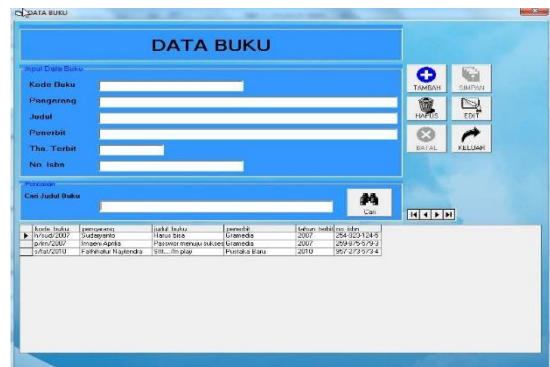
DATA BUKU

DATA BUKU

Input Data Buku

Kode Buku

Pengarang

Judul

Penerbit

Thn. Terbit

No. Isbn

TAMBAH

SIMPAN

HAPUS

EDIT

BATAL

KELUAR

Pencarian

Cari Judul Buku

Cari

| kode_buku | pengarang | judul_buku | penerbit | tahun_terbit | no_isbn |
|---|---|---|---|---|---|
| h/sud/2007 | Sudaryanto | Harus bisa | Gramedia | 2007 | 254-323-124-5 |
| p/im/2007 | Imperi Aprilia | Pasword menuju sukses | Gramedia | 2007 | 259-875-579-3 |
| s/fat/2010 | Fathnatur Nayiendra | Still....I'm play | Pustaka Baru | 2010 | 957-273-573-4 |